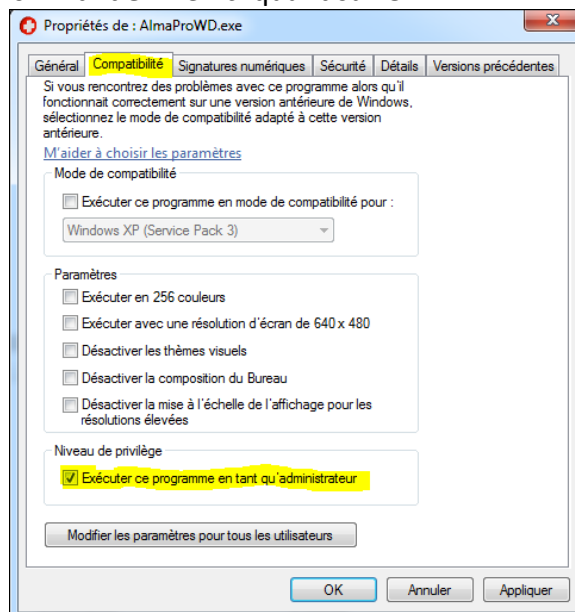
Propriétés de : AlmaProWD.exe

Général | Compatibilité | Signatures numériques | Sécurité | Détails | Versions précédentes

Si vous rencontrez des problèmes avec ce programme alors qu'il fonctionnait correctement sur une version antérieure de Windows, sélectionnez le mode de compatibilité adapté à cette version antérieure.

M'aider à choisir les paramètres

Mode de compatibilité

Exécuter ce programme en mode de compatibilité pour :

Windows XP (Service Pack 3)

Paramètres

Exécuter en 256 couleurs

Exécuter avec une résolution d'écran de 640 x 480

Désactiver les thèmes visuels

Désactiver la composition du Bureau

Désactiver la mise à l'échelle de l'affichage pour les résolutions élevées

Niveau de privilège

Exécuter ce programme en tant qu'administrateur

Modifier les paramètres pour tous les utilisateurs

OK | Annuler | Appliquer